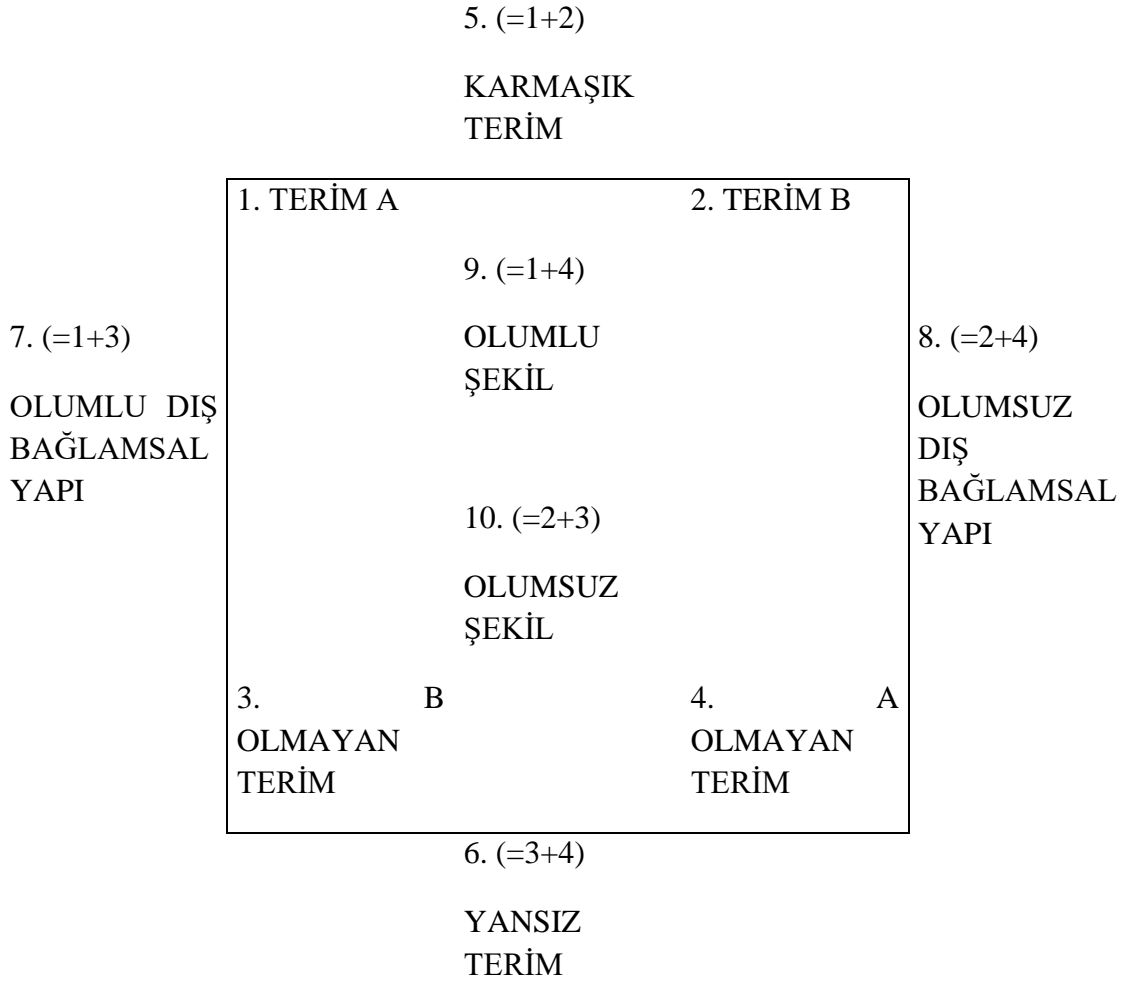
5. (=1+2)

KARMAŞIK TERİM

1. TERİM A

2. TERİM B

9. (=1+4)

OLUMLU ŞEKİL

7. (=1+3)

OLUMLU DIŞ BAĞLAMSAL YAPI

8. (=2+4)

OLUMSUZ DIŞ BAĞLAMSAL YAPI

10. (=2+3)

OLUMSUZ ŞEKİL

3. B OLMAYAN TERİM

4. A OLMAYAN TERİM

6. (=3+4)

YANSIZ TERİM